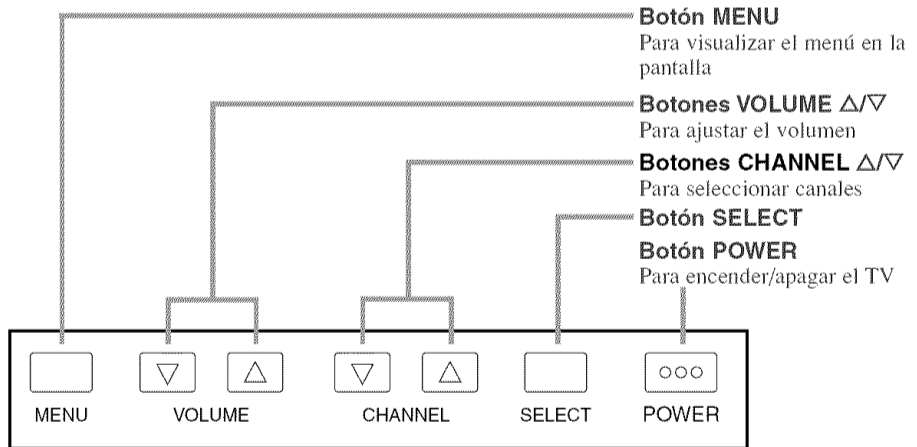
Botón MENU
Para visualizar el menú en la pantalla

Botones VOLUME △/▽
Para ajustar el volumen

Botones CHANNEL △/▽
Para seleccionar canales

Botón SELECT

Botón POWER
Para encender/apagar el TV

▽ △ ▽ △ ooo

MENU VOLUME CHANNEL SELECT POWER